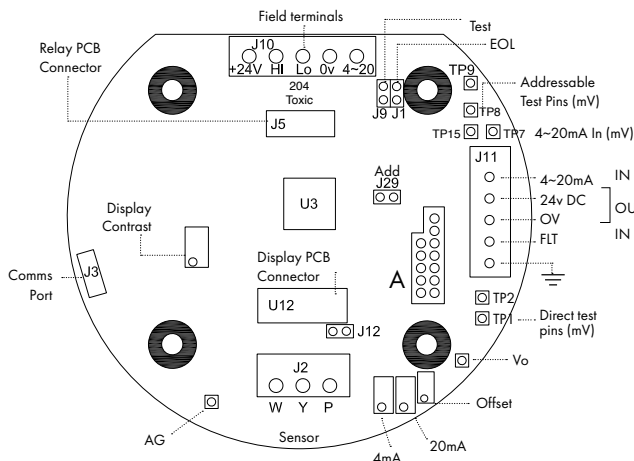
Field terminals
Test
Relay PCB Connector
J10
+24V HI Lo 0v 4~20
EOL
TP9
204 Toxic
Addressable Test Pins (mV)
TP8
J9 J1
J5
TP15 TP7 4~20mA In (mV)
Add
J29
J11
IN
4~20mA
U3
24v DC
OU
Display Contrast
OV
IN
FLT
Display PCB Connector
Comms Port
J3
A
U12
TP2
TP1
Direct test pins (mV)
J12
Vo
J2
W Y P
Offset
AG
Sensor
20mA
4mA